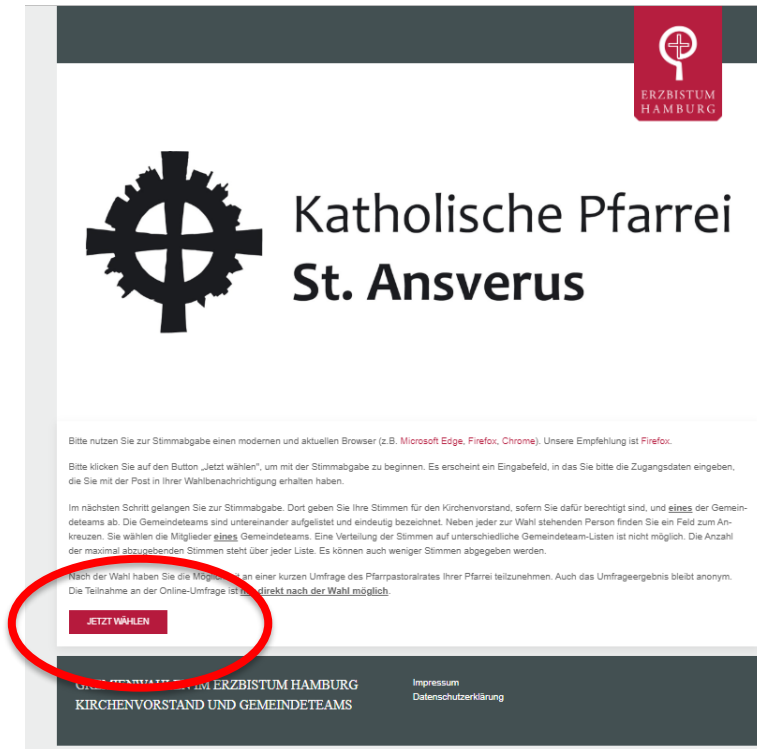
ERZBISTUM HAMBURG

Katholische Pfarrei
St. Ansverus

Bitte nutzen Sie zur Stimmabgabe einen modernen und aktuellen Browser (z.B. Microsoft Edge, Firefox, Chrome). Unsere Empfehlung ist Firefox.

Bitte klicken Sie auf den Button „Jetzt wählen", um mit der Stimmabgabe zu beginnen. Es erscheint ein Eingabefeld, in das Sie bitte die Zugangsdaten eingeben, die Sie mit der Post in Ihrer Wahlbenachrichtigung erhalten haben.

Im nächsten Schritt gelangen Sie zur Stimmabgabe. Dort geben Sie Ihre Stimmen für den Kirchenvorstand, sofern Sie dafür berechtigt sind, und eines der Gemeindeteams ab. Die Gemeindeteams sind untereinander aufgelistet und eindeutig bezeichnet. Neben jeder zur Wahl stehenden Person finden Sie ein Feld zum Ankreuzen. Sie wählen die Mitglieder eines Gemeindeteams. Eine Verteilung der Stimmen auf unterschiedliche Gemeindeteam-Listen ist nicht möglich. Die Anzahl der maximal abzugebenden Stimmen steht über jeder Liste. Es können auch weniger Stimmen abgegeben werden.

Nach der Wahl haben Sie die Mögli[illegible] an einer kurzen Umfrage des Pfarrpastoralrates Ihrer Pfarrei teilzunehmen. Auch das Umfrageergebnis bleibt anonym. Die Teilnahme an der Online-Umfrage ist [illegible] direkt nach der Wahl möglich.

JETZT WÄHLEN

GR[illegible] IM ERZBISTUM HAMBURG
KIRCHENVORSTAND UND GEMEINDETEAMS

Impressum
Datenschutzerklärung